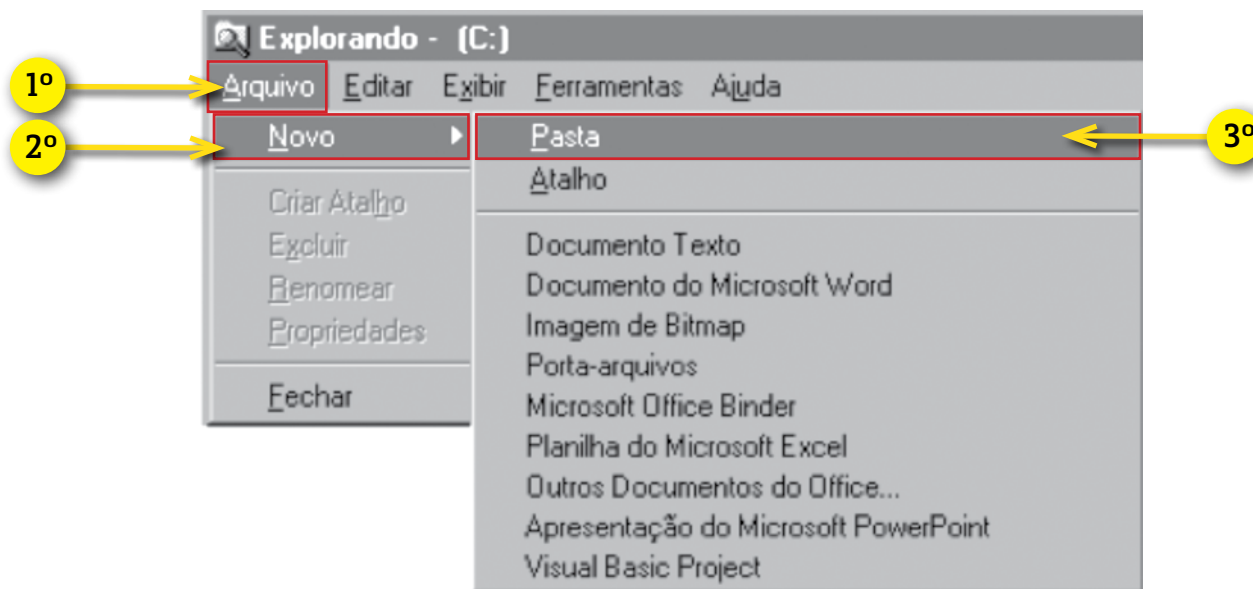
Explorando - (C:)

1º

Arquivo Editar Exibir Ferramentas Ajuda

2º

Novo

Criar Atalho
Excluir
Renomear
Propriedades

Fechar

Pasta

3º

Atalho

Documento Texto
Documento do Microsoft Word
Imagem de Bitmap
Porta-arquivos
Microsoft Office Binder
Planilha do Microsoft Excel
Outros Documentos do Office...
Apresentação do Microsoft PowerPoint
Visual Basic Project